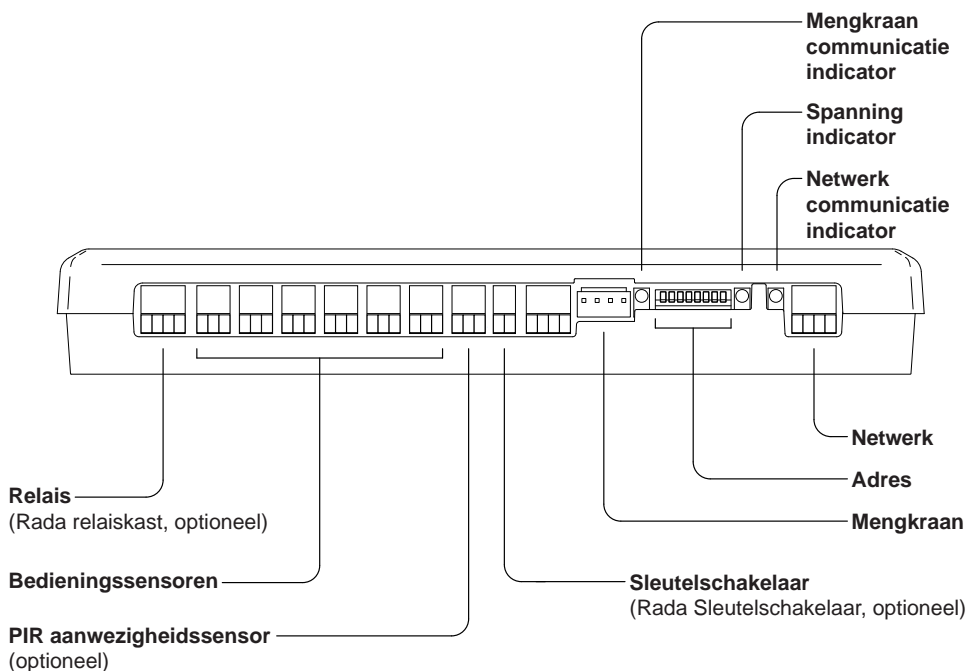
Mengkraan communicatie indicator

Spanning indicator

Netwerk communicatie indicator

Netwerk

Adres

Mengkraan

Relais
(Rada relaiskast, optioneel)

Bedieningssensoren

Sleutelschakelaar
(Rada Sleutelschakelaar, optioneel)

PIR aanwezigheidssensor
(optioneel)